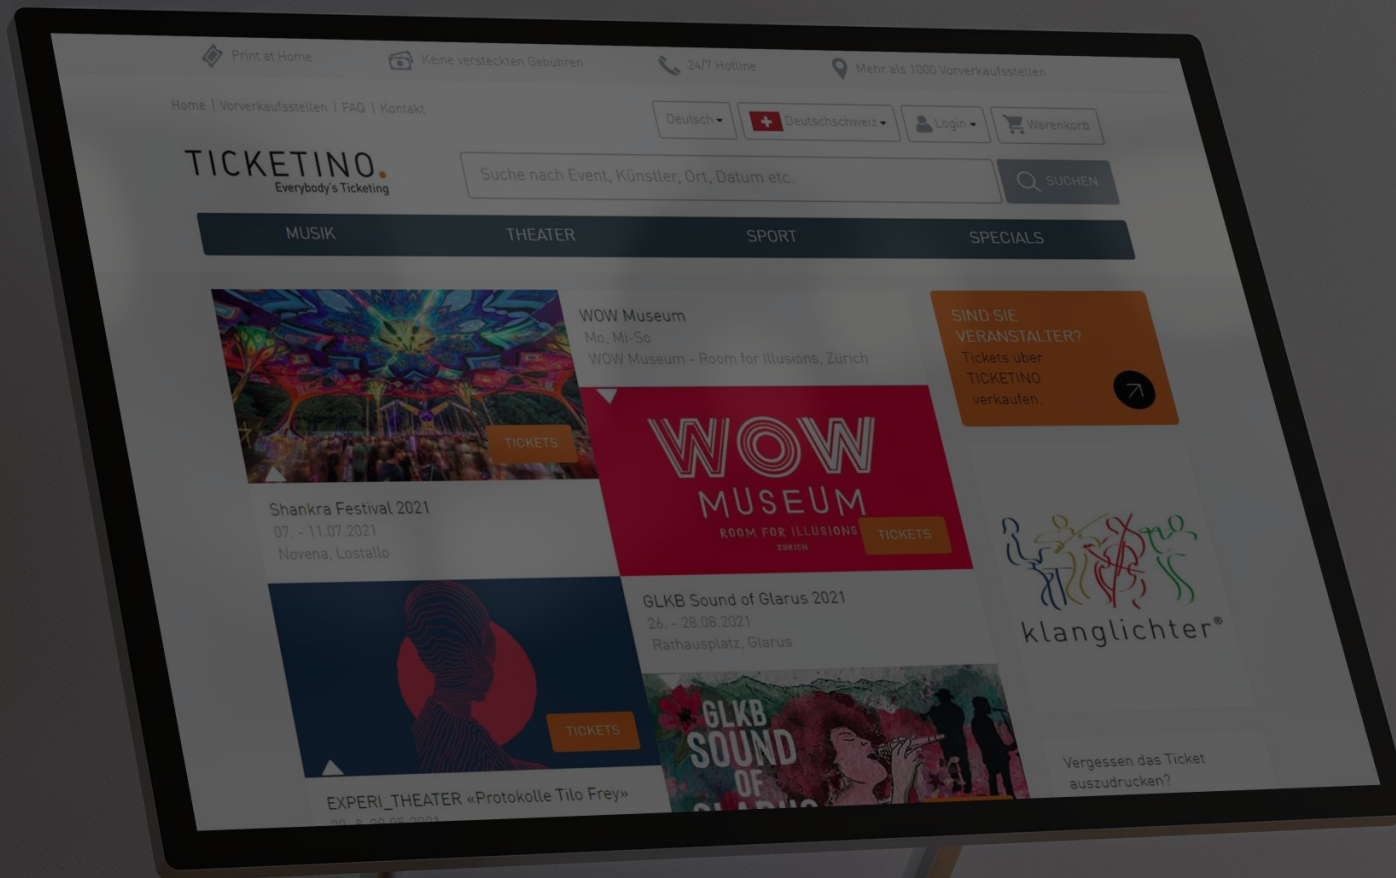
Print at Home Keine versteckten Gebühren 24/7 Hotline Mehr als 1000 Vorverkaufsstellen

Home | Vorverkaufsstellen | FAQ | Kontakt

Deutsch Deutschschweiz Login Warenkorb

TICKETINO.
Everybody's Ticketing

Suche nach Event, Künstler, Ort, Datum etc.

SUCHEN

MUSIK THEATER SPORT SPECIALS

TICKETS

Shankra Festival 2021
07. - 11.07.2021
Novena, Lostallo

WOW Museum
Mo, Mi-So
WOW Museum - Room for Illusions, Zürich

WOW
MUSEUM
ROOM FOR ILLUSIONS
ZÜRICH

TICKETS

SIND SIE VERANSTALTER?
Tickets über TICKETINO verkaufen.

klanglichter®

TICKETS

EXPERI_THEATER «Protokolle Tilo Frey»

GLKB Sound of Glarus 2021
26. - 28.08.2021
Rathausplatz, Glarus

GLKB
SOUND
OF

Vergessen das Ticket auszudrucken?